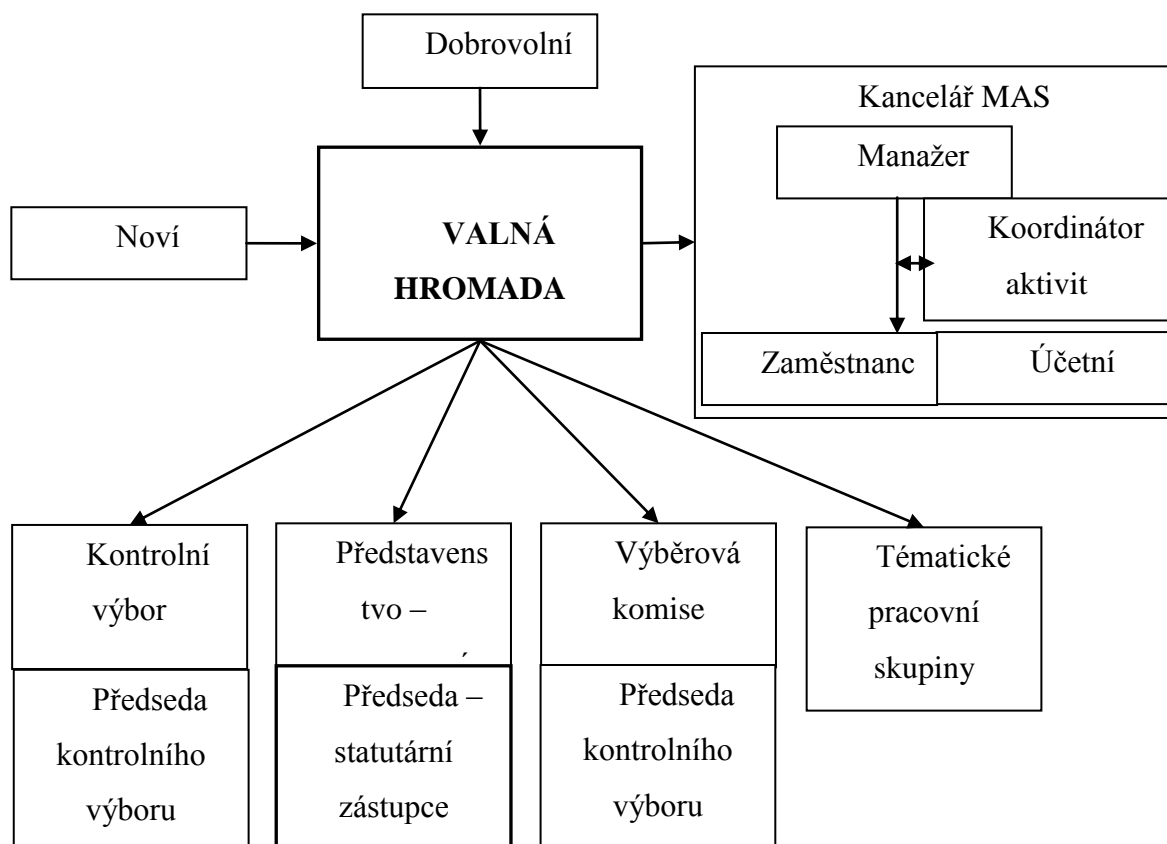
Dobrovolní

Kancelář MAS

Manažer

Noví

VALNÁ HROMADA

Koordinátor aktivit

Zaměstnanc

Účetní

Kontrolní výbor

Představenstvo –

Výběrová komise

Tématické pracovní skupiny

Předseda kontrolního výboru

Předseda – statutární zástupce

Předseda kontrolního výboru